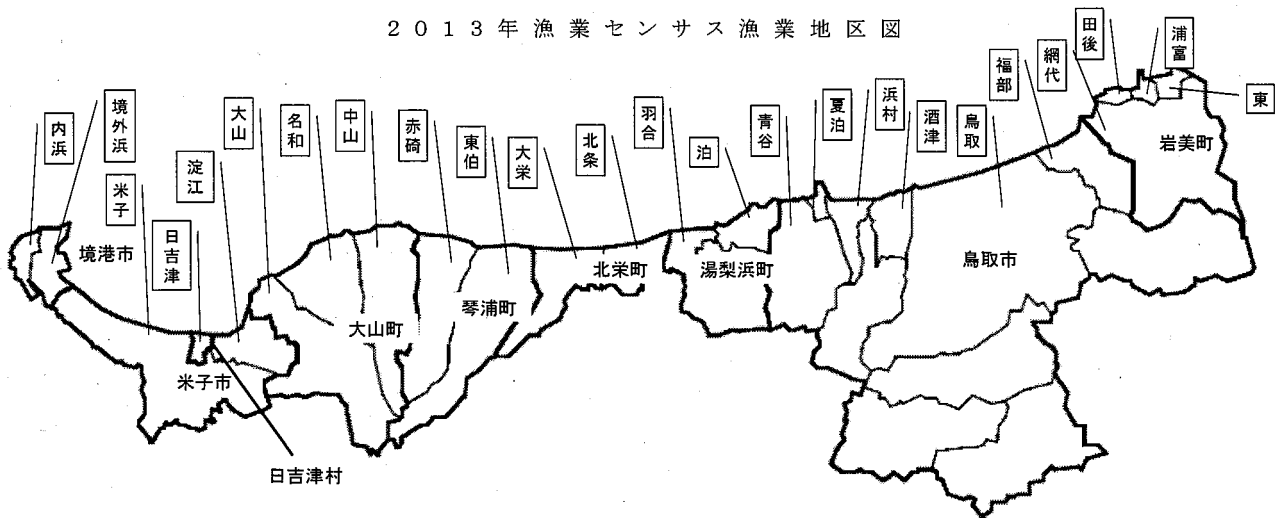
2013年漁業センサス漁業地区図

内浜
境外浜
米子
日吉津
淀江
大山
名和
中山
赤碕
東伯
大栄
北条
羽合
泊
青谷
夏泊
浜村
酒津
鳥取
福部
網代
田後
浦富
東

境港市
米子市
日吉津村
大山町
琴浦町
北栄町
湯梨浜町
鳥取市
岩美町